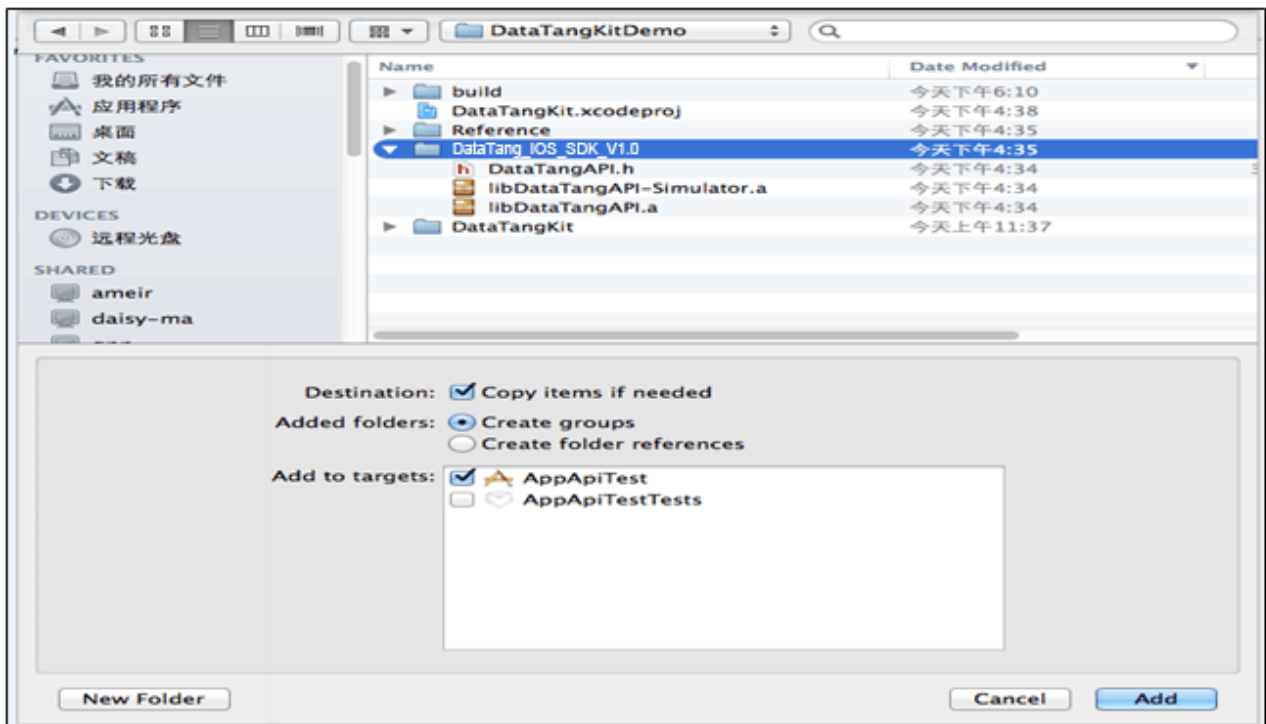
DataTangKitDemo

FAVORITES
我的所有文件
应用程序
桌面
文稿
下载
DEVICES
远程光盘
SHARED
ameir
daisy-ma

| Name | Date Modified |
|---|---|
| build | 今天下午6:10 |
| DataTangKit.xcodeproj | 今天下午4:38 |
| Reference | 今天下午4:35 |
| DataTang_IOS_SDK_V1.0 | 今天下午4:35 |
| DataTangAPI.h | 今天下午4:34 |
| libDataTangAPI-Simulator.a | 今天下午4:34 |
| libDataTangAPI.a | 今天下午4:34 |
| DataTangKit | 今天上午11:37 |

Destination: Copy items if needed
Added folders: Create groups
Create folder references
Add to targets: AppApiTest
AppApiTestTests

New Folder
Cancel
Add